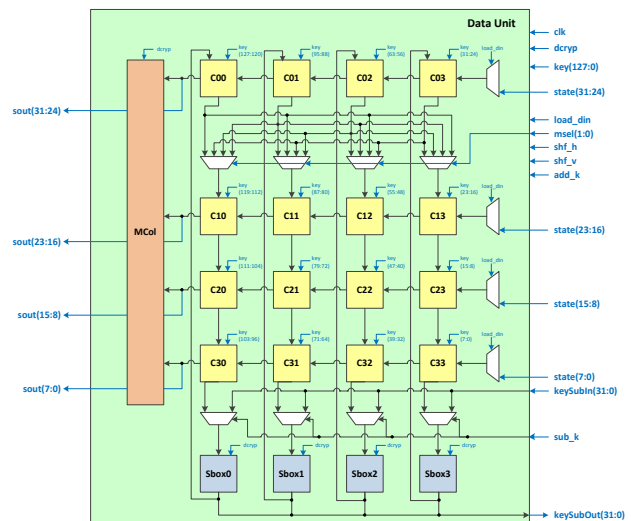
Data Unit

clk
dcryp
key(127:0)
state(31:24)
load_din
msel(1:0)
shf_h
shf_v
add_k
state(23:16)
state(15:8)
state(7:0)
keySubIn(31:0)
sub_k
keySubOut(31:0)

sout(31:24)
sout(23:16)
sout(15:8)
sout(7:0)

MCol

dcryp
key (127:120)
key (95:88)
key (63:56)
key (31:24)
load_din

C00
C01
C02
C03

key (119:112)
key (87:80)
key (55:48)
key (23:16)
load_din

C10
C11
C12
C13

key (111:104)
key (79:72)
key (47:40)
key (15:8)
load_din

C20
C21
C22
C23

key (103:96)
key (71:64)
key (39:32)
key (7:0)
load_din

C30
C31
C32
C33

dcryp
dcryp
dcryp
dcryp

Sbox0
Sbox1
Sbox2
Sbox3